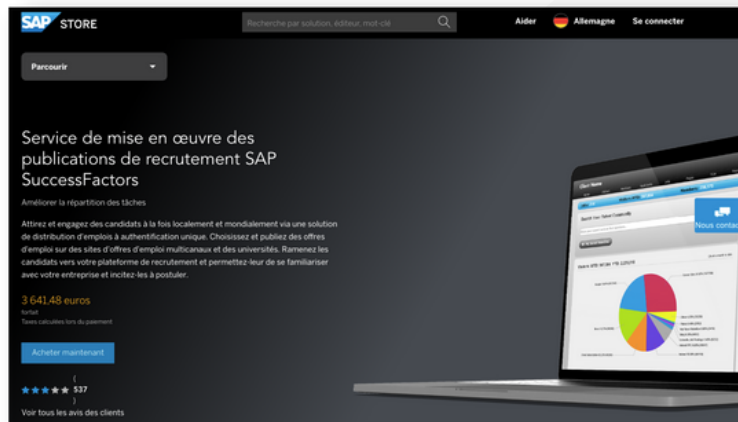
SAP STORE

Recherche par solution, éditeur, mot-clé

Aider Allemagne Se connecter

Parcourir

Service de mise en œuvre des publications de recrutement SAP SuccessFactors

Améliorer la répartition des tâches

Attirez et engagez des candidats à la fois localement et mondialement via une solution de distribution d'emplois à authentification unique. Choisissez et publiez des offres d'emploi sur des sites d'offres d'emploi multicanaux et des universités. Ramenez les candidats vers votre plateforme de recrutement et permettez-leur de se familiariser avec votre entreprise et incitez-les à postuler.

3 641,48 euros
forfait
Taxes calculées lors du paiement

Acheter maintenant

( 537 )

Voir tous les avis des clients

Nous contac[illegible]